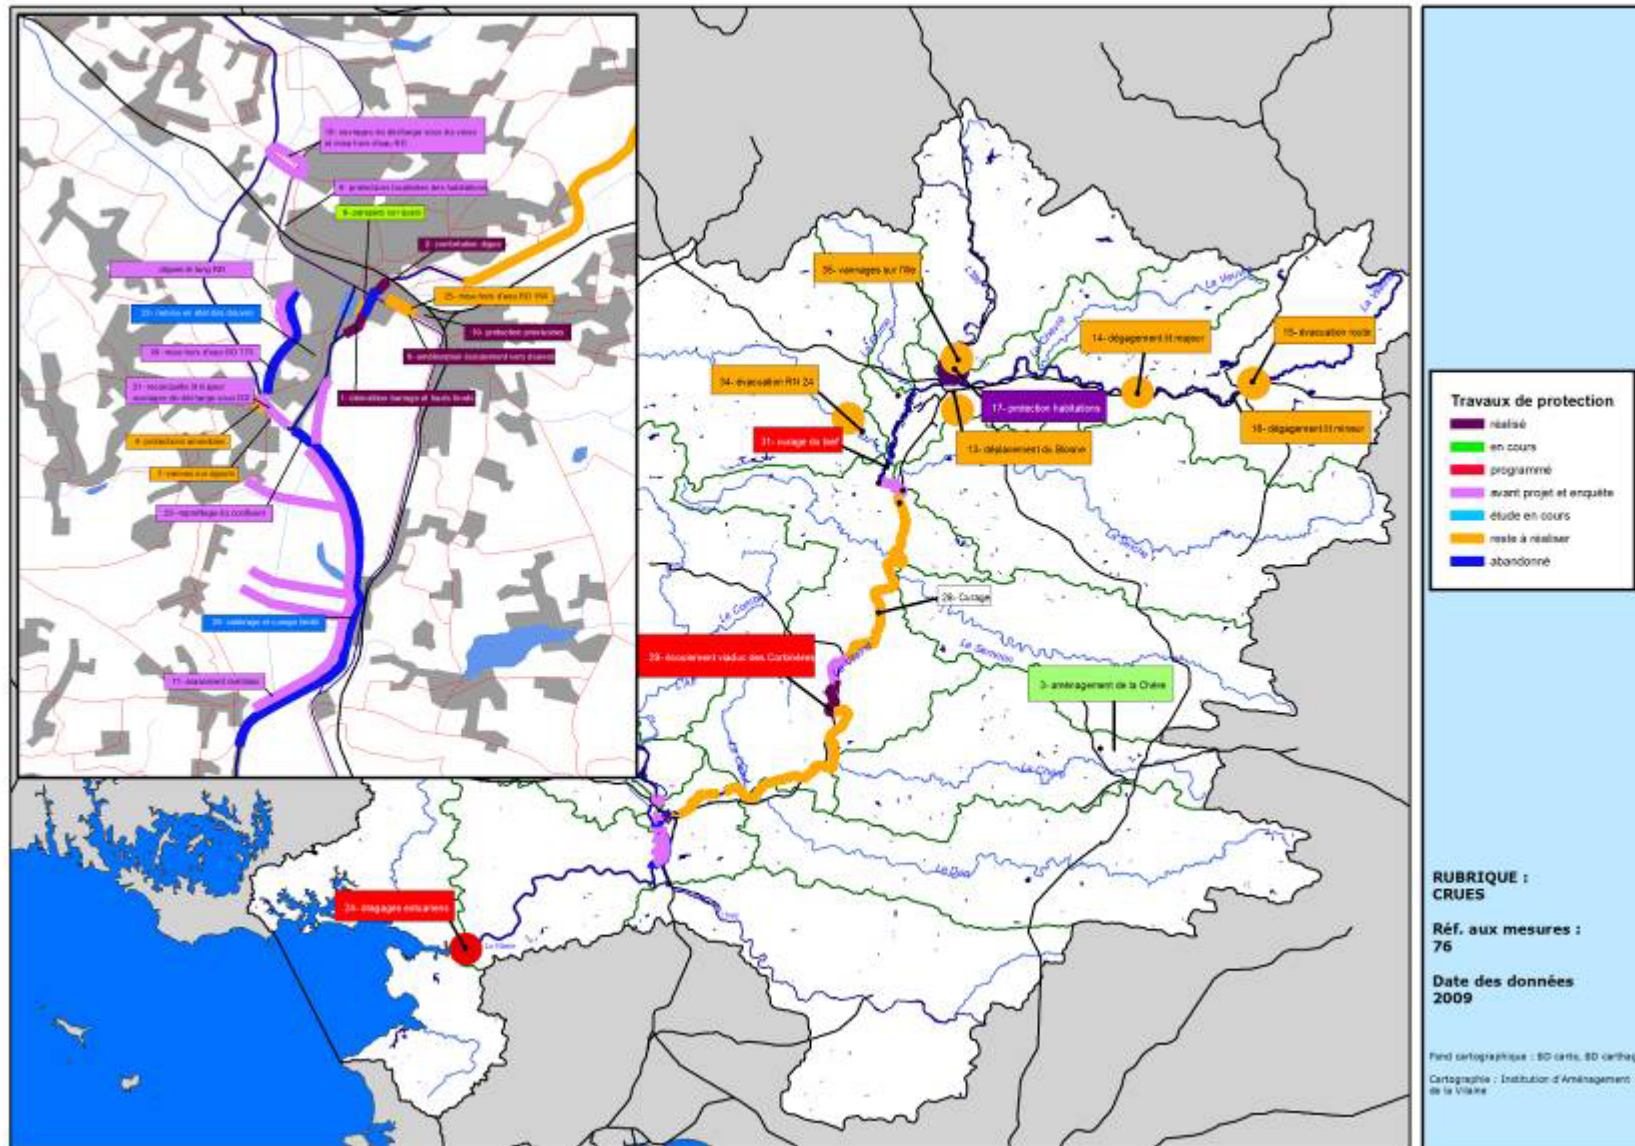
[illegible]
6- protections localisées des habitations
9- panneaux sur quais
2- confortation digue
digues le long RN
25- mise hors d'eau RD 158
22- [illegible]
10- protection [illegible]
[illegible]- mise hors d'eau RD 177
8- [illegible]
21- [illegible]
1- démolition barrage et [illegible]
4- protections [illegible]
7- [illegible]
23- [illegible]
20- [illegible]
11- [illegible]

35- vannages sur l'Ille
14- dégagement lit majeur
15- évacuation route
34- évacuation RN 24
17- protection habitations
16- dégagement lit mineur
31- curage du bief
13- déplacement du Blosne
29- Curage
28- écoulement viaduc des Corbinières
3- aménagement de la Chère
24- dragages estuariens
La Vilaine
Le Meu
La Seiche
Le Semnon
La Chère
Le Don

Travaux de protection
réalisé
en cours
programmé
avant projet et enquête
étude en cours
reste à réaliser
abandonné

RUBRIQUE : CRUES

Réf. aux mesures : 76

Date des données 2009

Fond cartographique : BD carto, BD cartha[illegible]

Cartographie : Institution d'Aménagement de la Vilaine